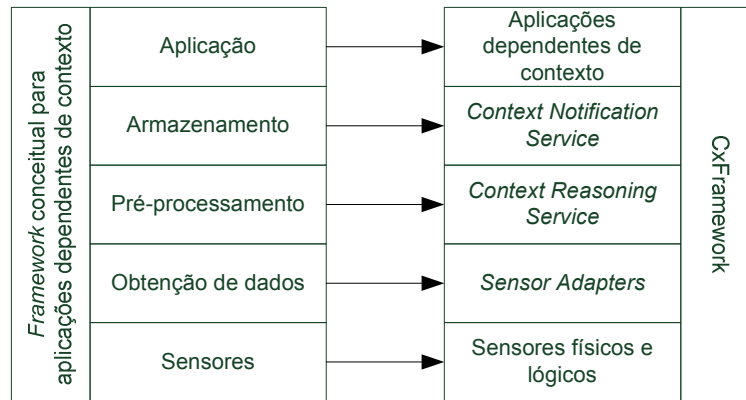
Framework conceitual para aplicações dependentes de contexto

| |
|---|
| Aplicação |
| Armazenamento |
| Pré-processamento |
| Obtenção de dados |
| Sensores |

| |
|---|
| Aplicações dependentes de contexto |
| Context Notification Service |
| Context Reasoning Service |
| Sensor Adapters |
| Sensores físicos e lógicos |

CxFramework